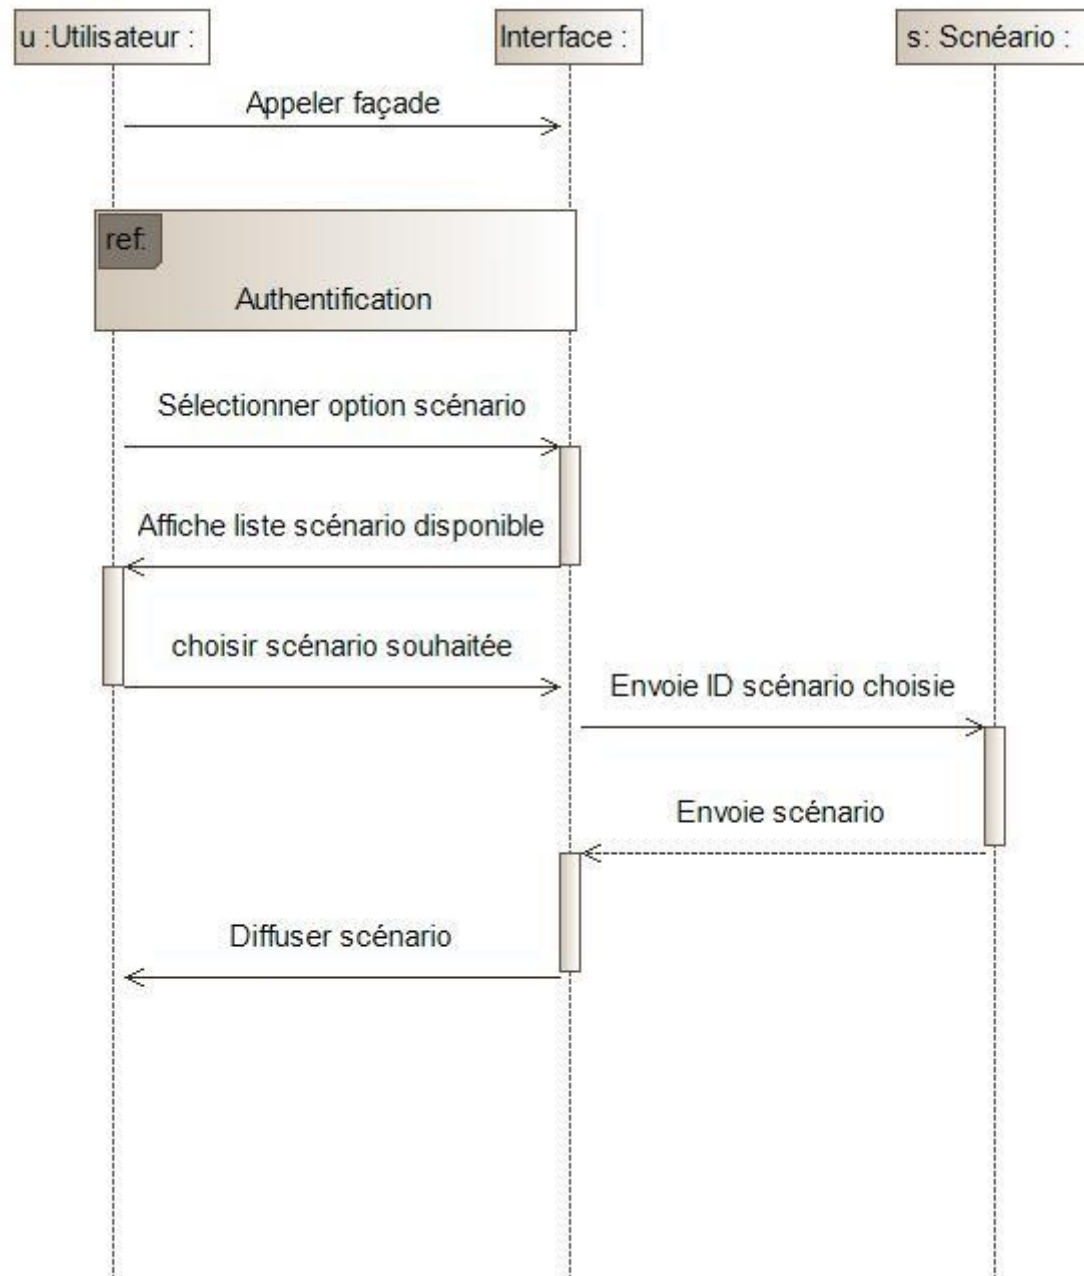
u :Utilisateur :

Interface :

s: Scnéario :

Appeler façade

ref.

Authentification

Sélectionner option scénario

Affiche liste scénario disponible

choisir scénario souhaitée

Envoie ID scénario choisie

Envoie scénario

Diffuser scénario